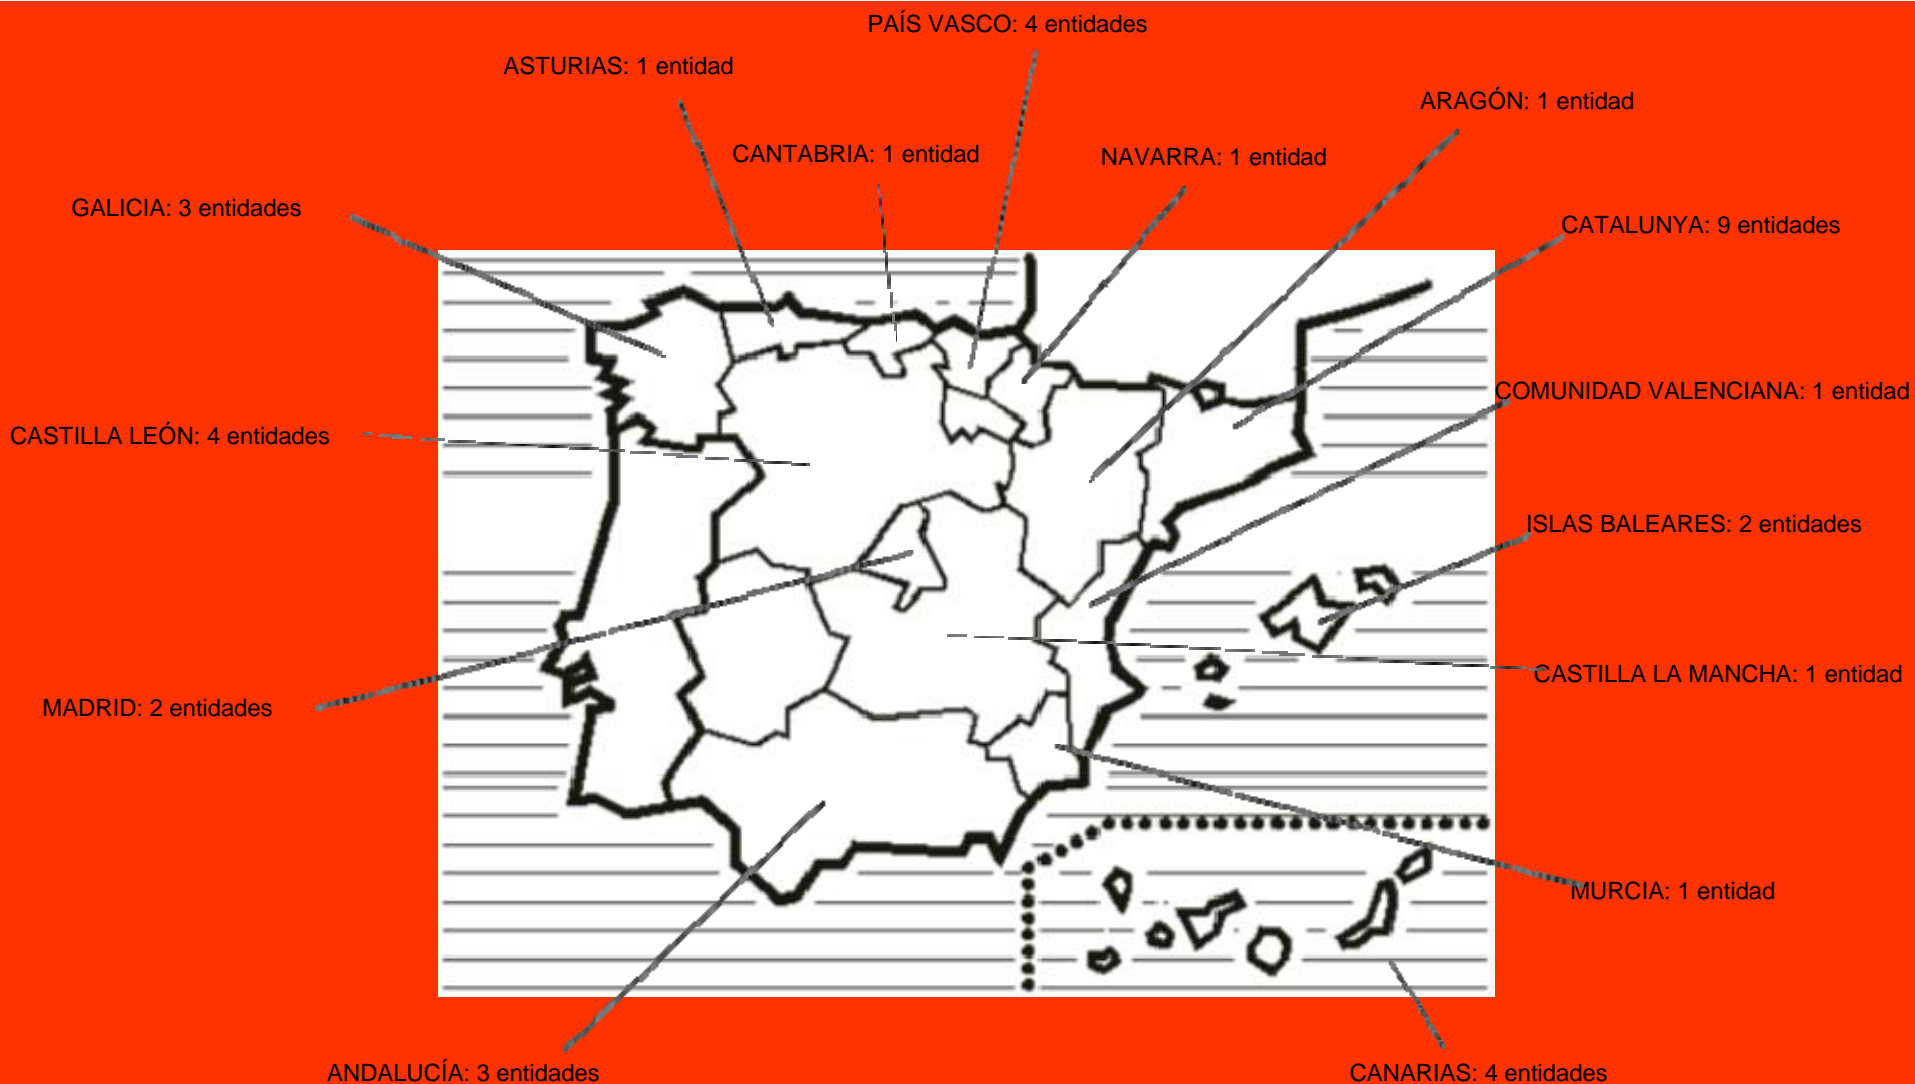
PAÍS VASCO: 4 entidades

ASTURIAS: 1 entidad

ARAGÓN: 1 entidad

CANTABRIA: 1 entidad

NAVARRA: 1 entidad

GALICIA: 3 entidades

CATALUNYA: 9 entidades

COMUNIDAD VALENCIANA: 1 entidad

CASTILLA LEÓN: 4 entidades

ISLAS BALEARES: 2 entidades

CASTILLA LA MANCHA: 1 entidad

MADRID: 2 entidades

MURCIA: 1 entidad

ANDALUCÍA: 3 entidades

CANARIAS: 4 entidades